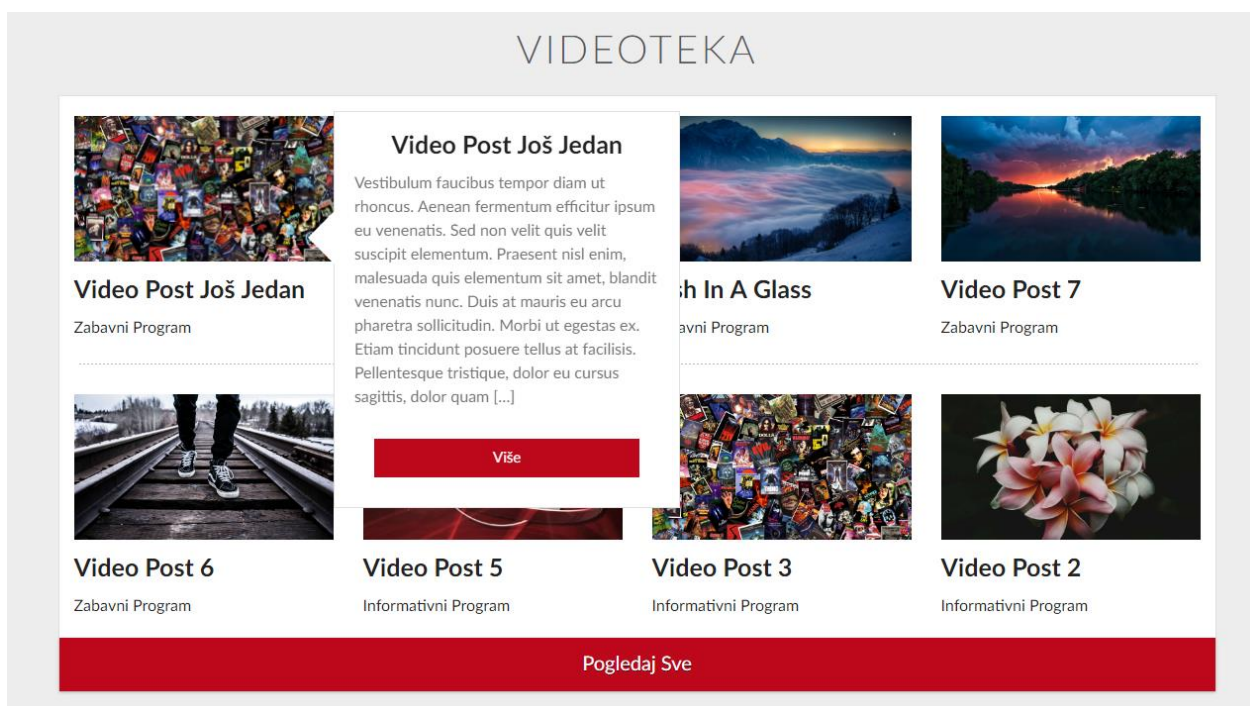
VIDEOTEKA

Video Post Još Jedan

Zabavni Program

Video Post Još Jedan

Vestibulum faucibus tempor diam ut rhoncus. Aenean fermentum efficitur ipsum eu venenatis. Sed non velit quis velit suscipit elementum. Praesent nisl enim, malesuada quis elementum sit amet, blandit venenatis nunc. Duis at mauris eu arcu pharetra sollicitudin. Morbi ut egestas ex. Etiam tincidunt posuere tellus at facilisis. Pellentesque tristique, dolor eu cursus sagittis, dolor quam [...]

Više

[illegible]h In A Glass

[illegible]avni Program

Video Post 7

Zabavni Program

Video Post 6

Zabavni Program

Video Post 5

Informativni Program

Video Post 3

Informativni Program

Video Post 2

Informativni Program

Pogledaj Sve